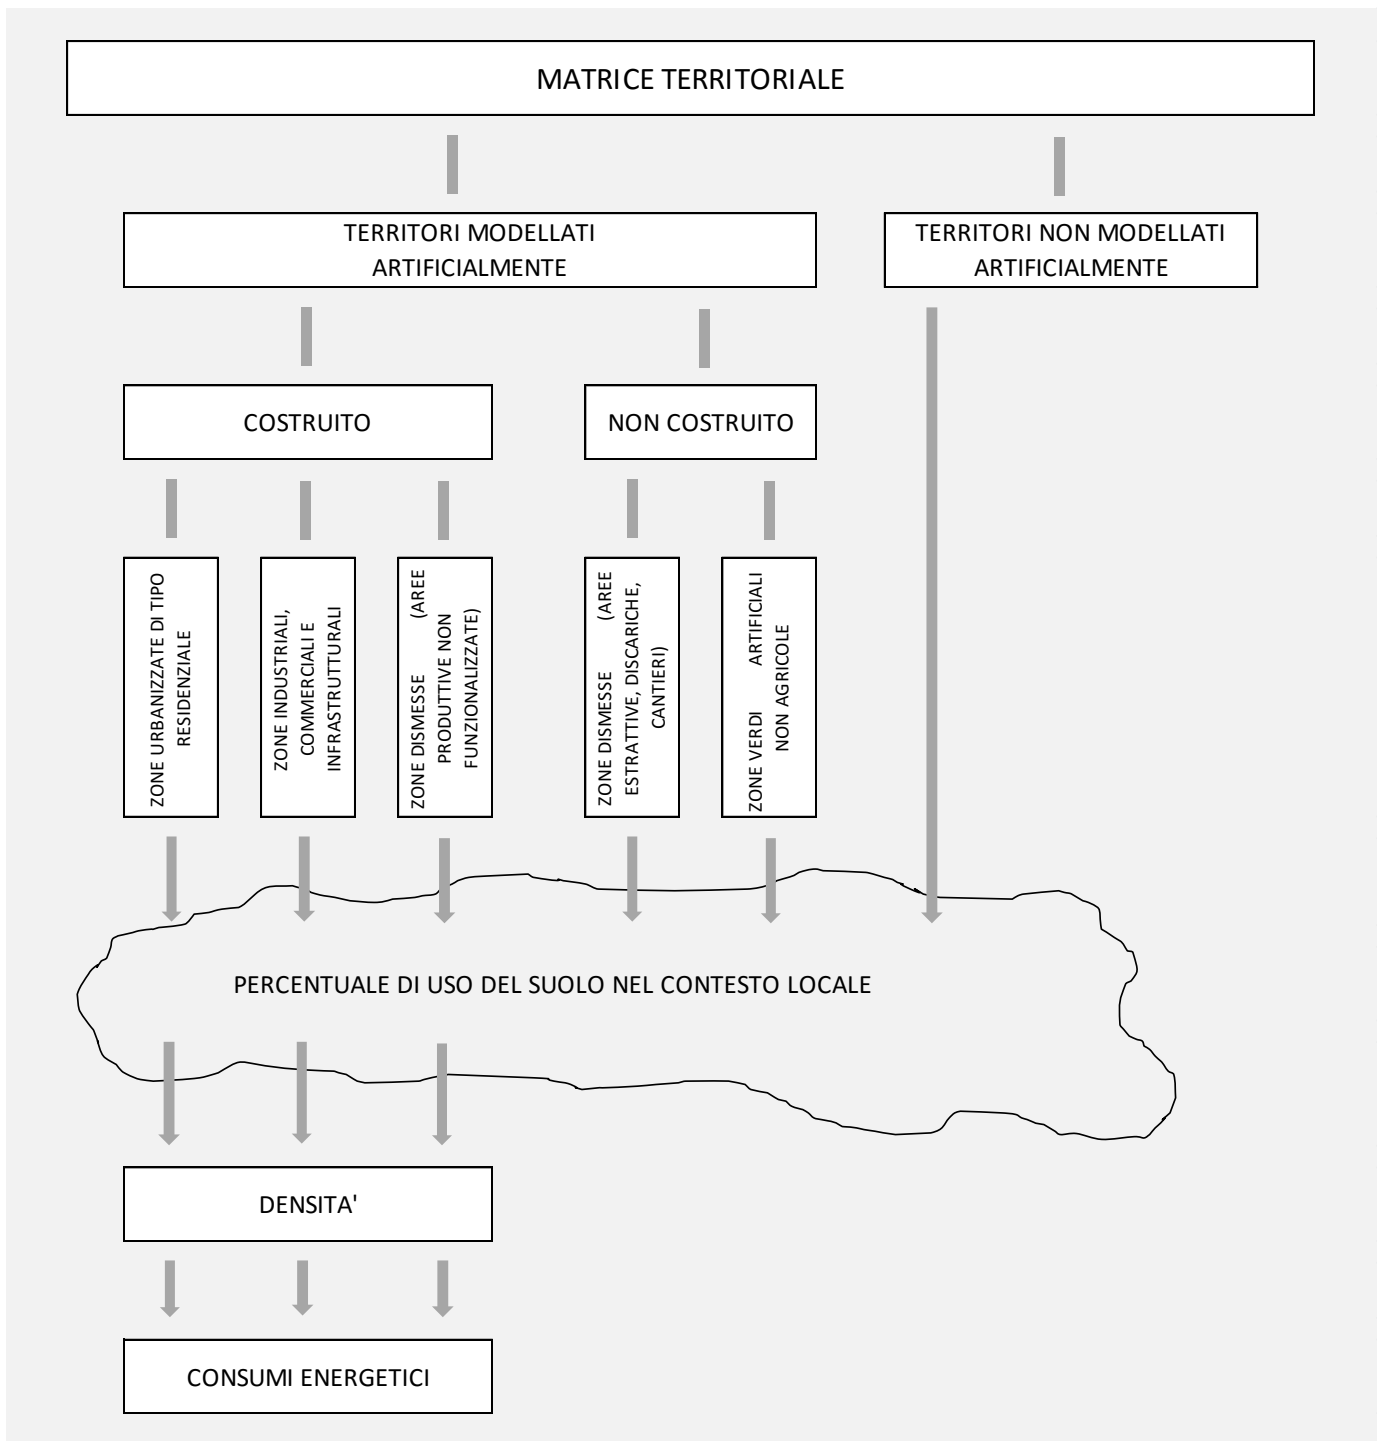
MATRICE TERRITORIALE

TERRITORI MODELLATI ARTIFICIALMENTE

TERRITORI NON MODELLATI ARTIFICIALMENTE

COSTRUITO

NON COSTRUITO

ZONE URBANIZZATE DI TIPO RESIDENZIALE

ZONE INDUSTRIALI, COMMERCIALI E INFRASTRUTTURALI

ZONE DISMESSE (AREE PRODUTTIVE NON FUNZIONALIZZATE)

ZONE DISMESSE (AREE ESTRATTIVE, DISCARICHE, CANTIERI)

ZONE VERDI ARTIFICIALI NON AGRICOLE

PERCENTUALE DI USO DEL SUOLO NEL CONTESTO LOCALE

DENSITA'

CONSUMI ENERGETICI